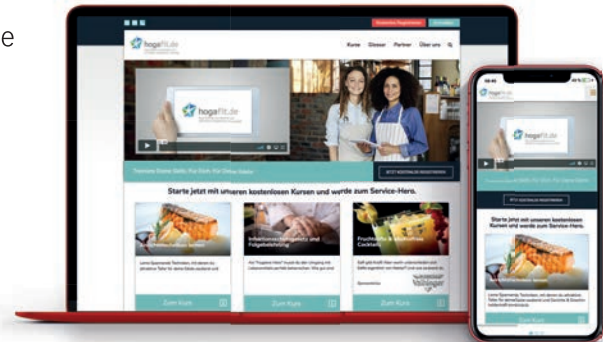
e

hogafit.de

Kurse Glossar Partner Über uns

Kostenlos Registrieren

hogafit.de

Starte jetzt mit unseren kostenlosen Kursen und werde zum Service-Hero.

Zum Kurs

Zum Kurs

Zum Kurs

hogafit.de

hogafit.de

Starte jetzt mit unseren kostenlosen Kursen und werde zum Service-Hero.

Zum Kurs

Fruchtsäfte & alkoholfreie Cocktails

Vaihinger